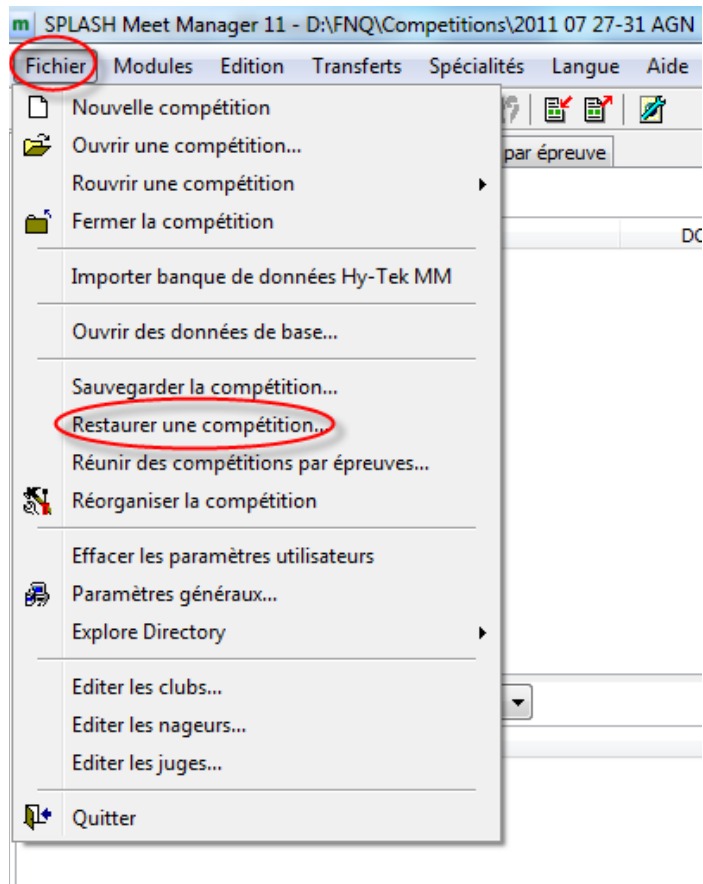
m SPLASH Meet Manager 11 - D:\FNQ\Competitions\2011 07 27-31 AGN

Fichier Modules Edition Transferts Spécialités Langue Aide

par épreuve

DO

Nouvelle compétition
Ouvrir une compétition...
Rouvrir une compétition
Fermer la compétition

Importer banque de données Hy-Tek MM

Ouvrir des données de base...

Sauvegarder la compétition...
Restaurer une compétition...
Réunir des compétitions par épreuves...
Réorganiser la compétition

Effacer les paramètres utilisateurs
Paramètres généraux...
Explore Directory

Editer les clubs...
Editer les nageurs...
Editer les juges...

Quitter